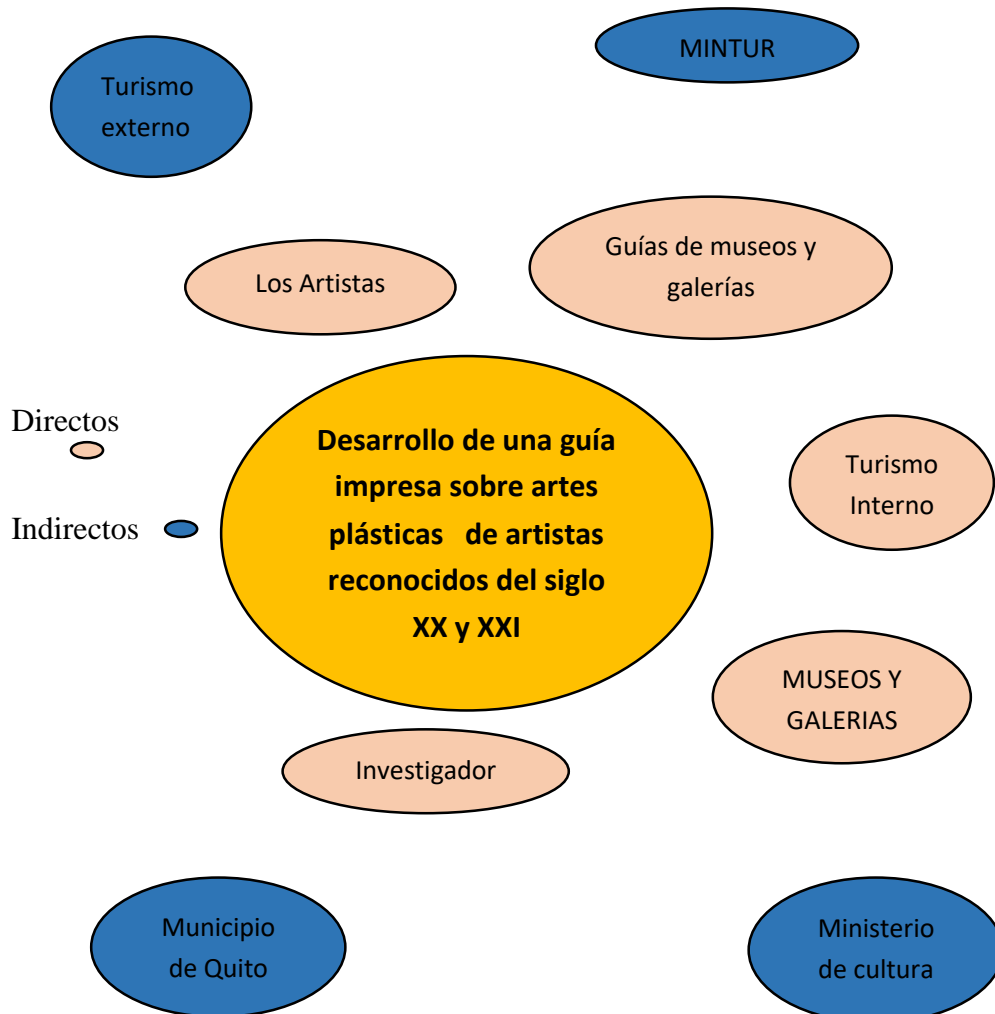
MINTUR

Turismo externo

Guías de museos y galerías

Los Artistas

Directos

Indirectos

Desarrollo de una guía impresa sobre artes plásticas de artistas reconocidos del siglo XX y XXI

Turismo Interno

MUSEOS Y GALERIAS

Investigador

Municipio de Quito

Ministerio de cultura